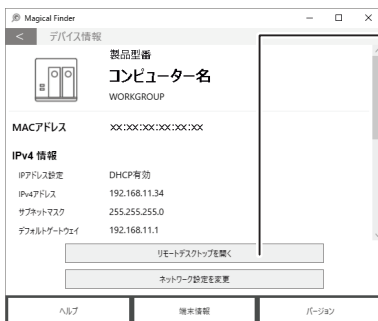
Magical Finder

<

デバイス情報

製品型番

コンピューター名

WORKGROUP

MACアドレス

XX:XX:XX:XX:XX:XX

IPv4 情報

IPアドレス設定 DHCP有効

IPv4アドレス 192.168.11.34

サブネットマスク 255.255.255.0

デフォルトゲートウェイ 192.168.11.1

リモートデスクトップを開く

ネットワーク設定を変更

ヘルプ

端末情報

バージョン